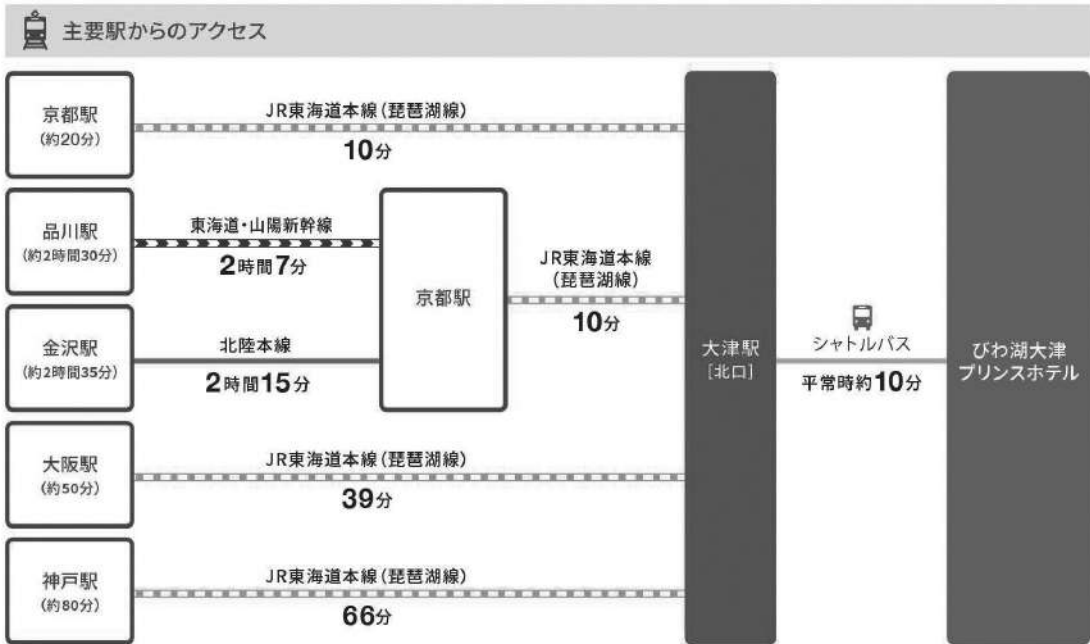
主要駅からのアクセス

京都駅
(約20分)

JR東海道本線(琵琶湖線)
10分

品川駅
(約2時間30分)

東海道・山陽新幹線
2時間7分

金沢駅
(約2時間35分)

北陸本線
2時間15分

京都駅

JR東海道本線
(琵琶湖線)
10分

大阪駅
(約50分)

JR東海道本線(琵琶湖線)
39分

神戸駅
(約80分)

JR東海道本線(琵琶湖線)
66分

大津駅
[北口]

シャトルバス
平常時約10分

びわ湖大津
プリンスホテル